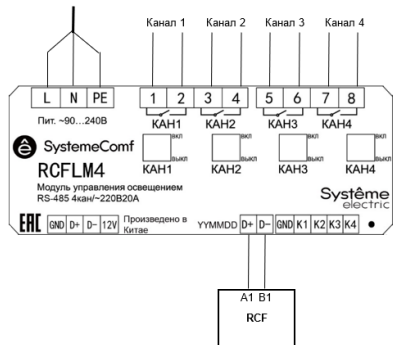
Канал 1 Канал 2 Канал 3 Канал 4

L N PE

Пит. ~90...240В

1 2 3 4 5 6 7 8

КАН1 КАН2 КАН3 КАН4

SystemeComf

RCFLM4

Модуль управления освещением RS-485 4кан/~220В20А

вкл выкл
КАН1

вкл выкл
КАН2

вкл выкл
КАН3

вкл выкл
КАН4

Systême electric

EAC GND D+ D– 12V Произведено в Китае YYMMDD D+ D– GND K1 K2 K3 K4

A1 B1

RCF